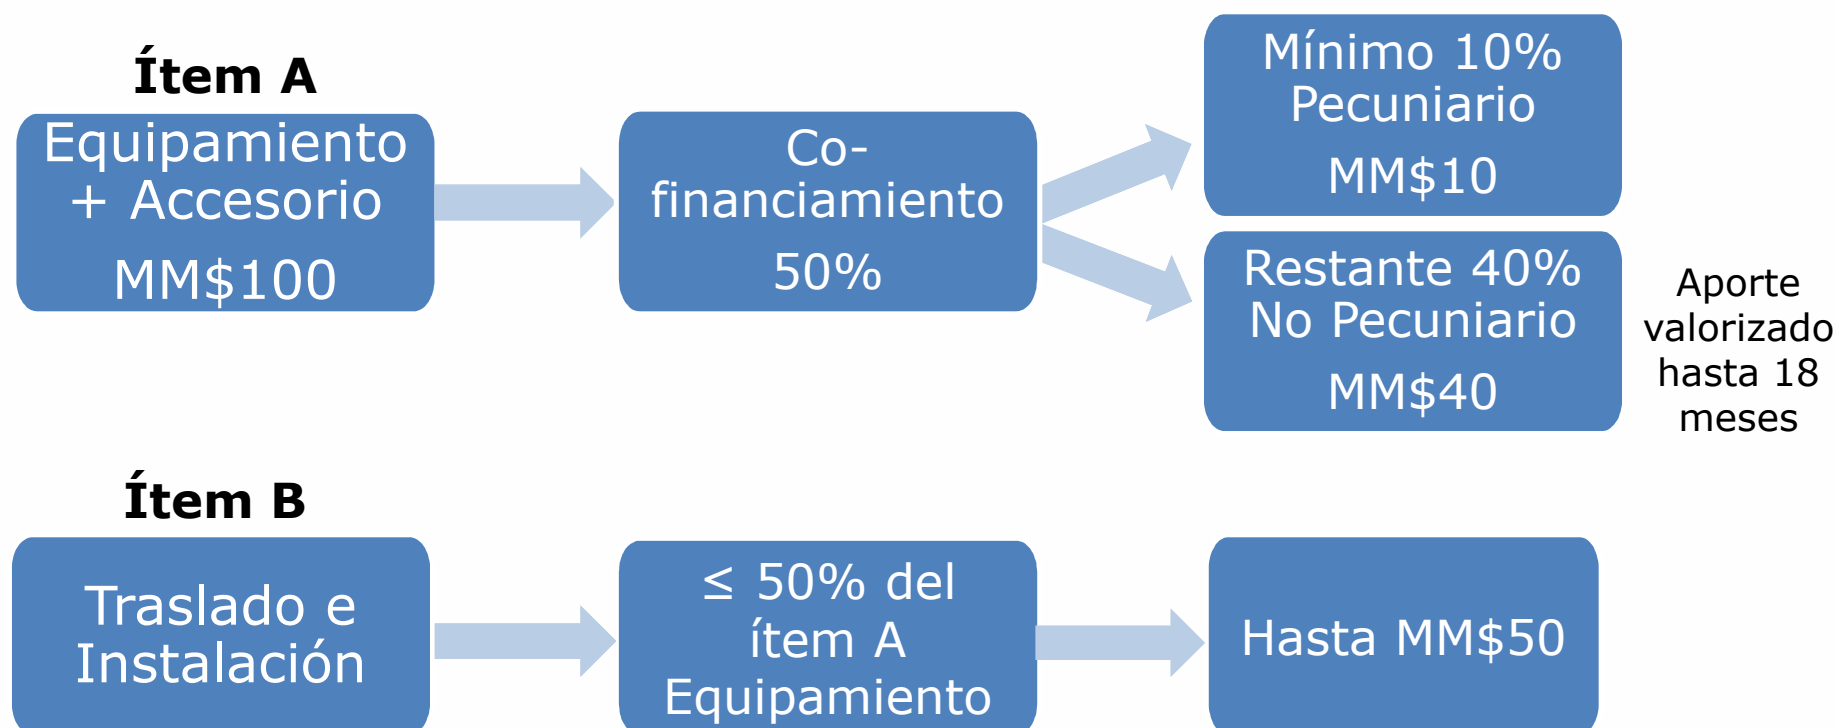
Ítem A

Equipamiento + Accesorio
MM$100

Co-financiamiento
50%

Mínimo 10% Pecuniario
MM$10

Restante 40% No Pecuniario
MM$40

Aporte valorizado hasta 18 meses

Ítem B

Traslado e Instalación

≤ 50% del ítem A Equipamiento

Hasta MM$50